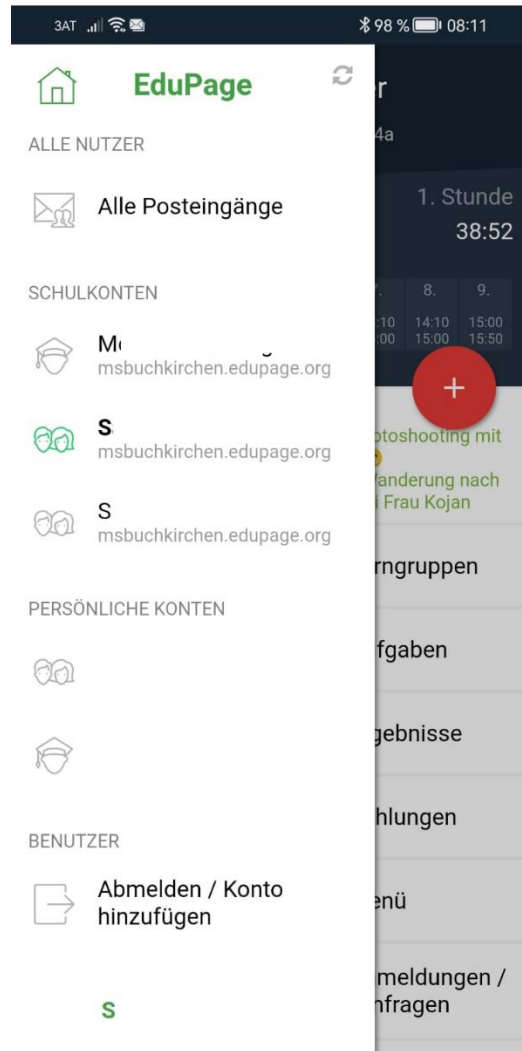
3AT 98 % 08:11

EduPage

ALLE NUTZER

Alle Posteingänge

SCHULKONTEN

M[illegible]
msbuchkirchen.edupage.org

S
msbuchkirchen.edupage.org

S
msbuchkirchen.edupage.org

PERSÖNLICHE KONTEN

BENUTZER

Abmelden / Konto hinzufügen

S

r
4a

1. Stunde
38:52

7. 8. 9.
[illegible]10 14:10 15:00
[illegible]00 15:00 15:50

+

otoshooting mit
Vanderung nach
i Frau Kojan

rngruppen

fgaben

gebnisse

hlungen

enü

meldungen /
nfragen